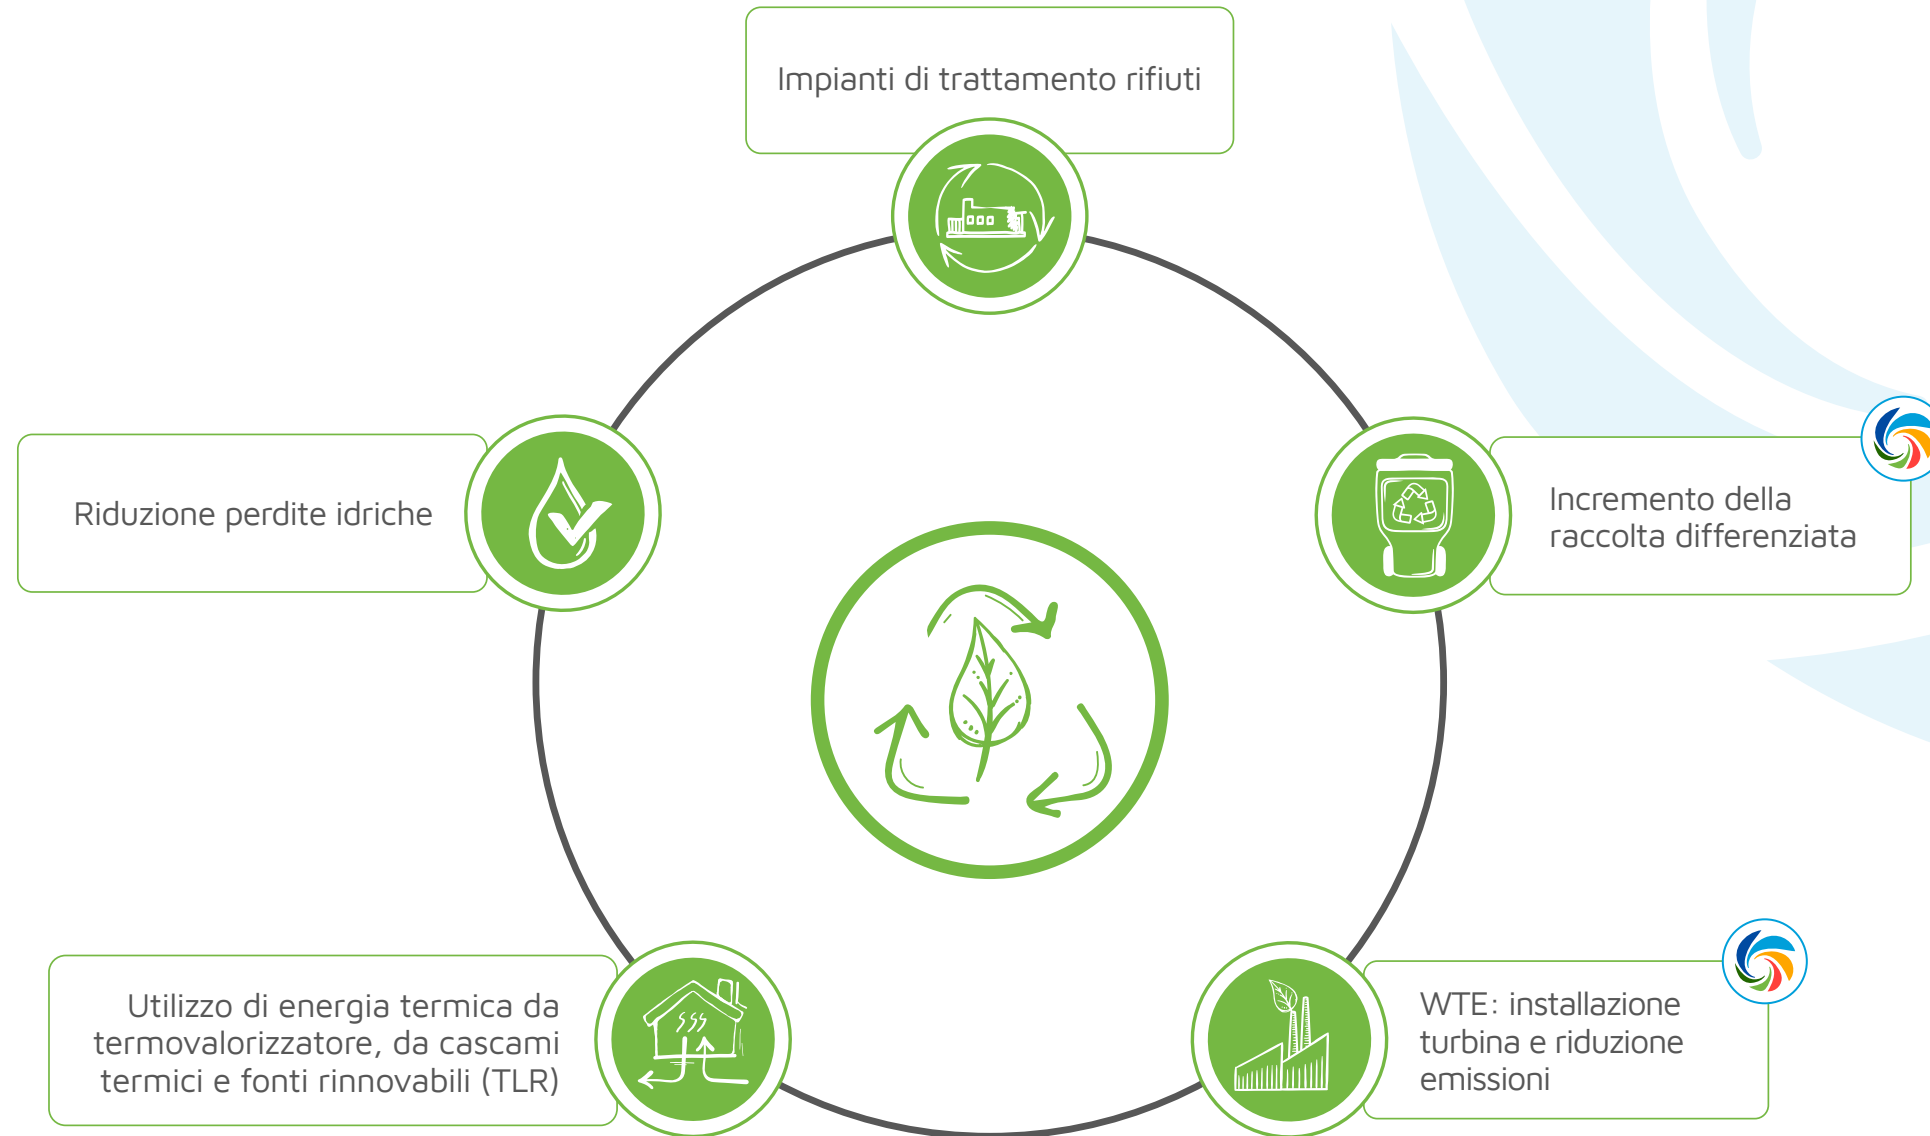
Impianti di trattamento rifiuti

Riduzione perdite idriche

Incremento della raccolta differenziata

Utilizzo di energia termica da termovalorizzatore, da cascami termici e fonti rinnovabili (TLR)

WTE: installazione turbina e riduzione emissioni